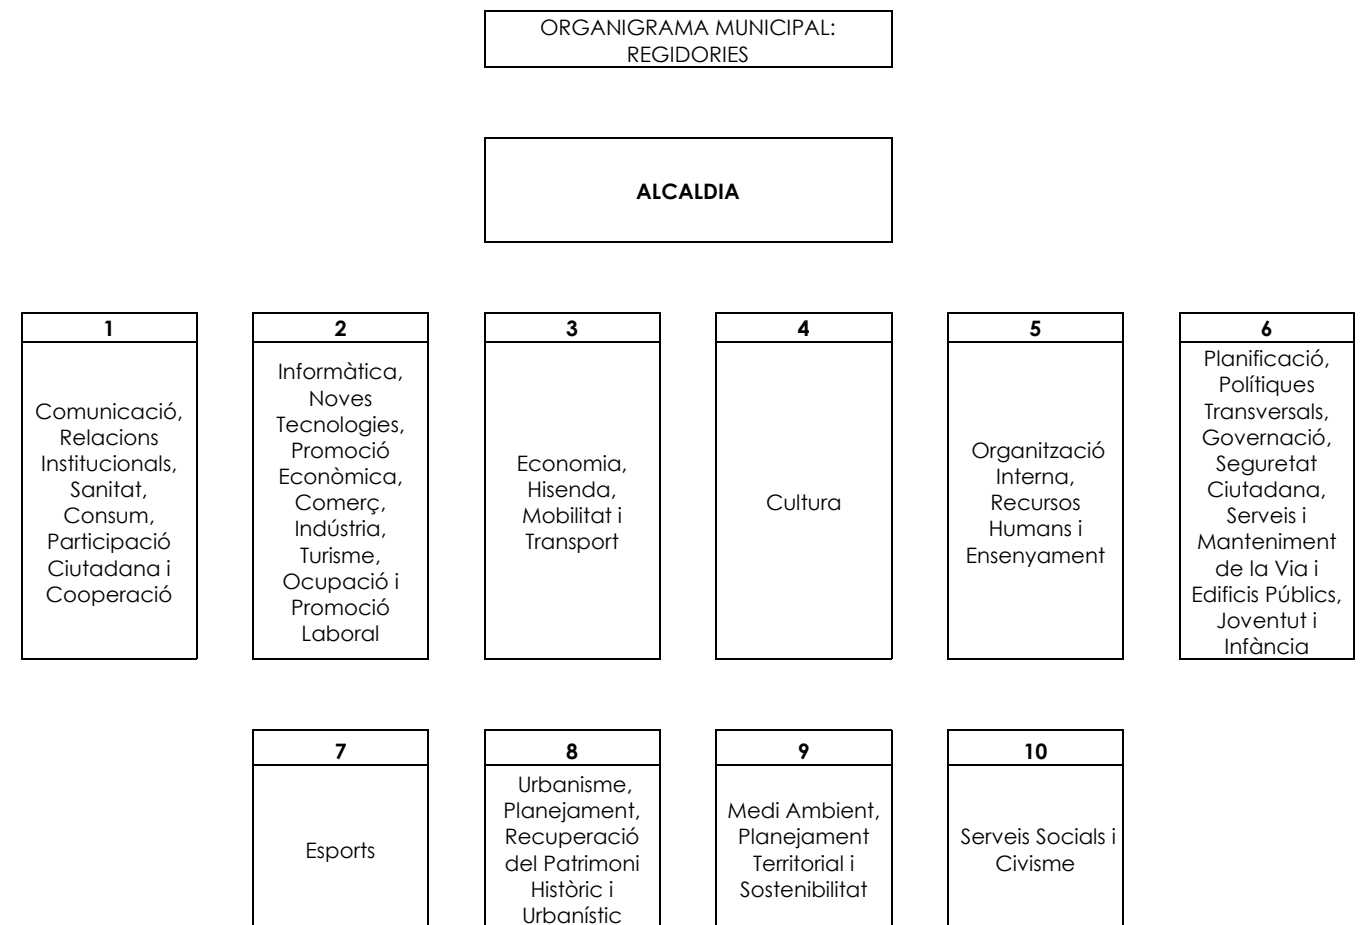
ORGANIGRAMA MUNICIPAL: REGIDORIES

ALCALDIA

1
Comunicació, Relacions Institucionals, Sanitat, Consum, Participació Ciutadana i Cooperació

2
Informàtica, Noves Tecnologies, Promoció Econòmica, Comerç, Indústria, Turisme, Ocupació i Promoció Laboral

3
Economia, Hisenda, Mobilitat i Transport

4
Cultura

5
Organització Interna, Recursos Humans i Ensenyament

6
Planificació, Polítiques Transversals, Governació, Seguretat Ciutadana, Serveis i Manteniment de la Via i Edificis Públics, Joventut i Infància

7
Esports

8
Urbanisme, Planejament, Recuperació del Patrimoni Històric i Urbanístic

9
Medi Ambient, Planejament Territorial i Sostenibilitat

10
Serveis Socials i Civisme